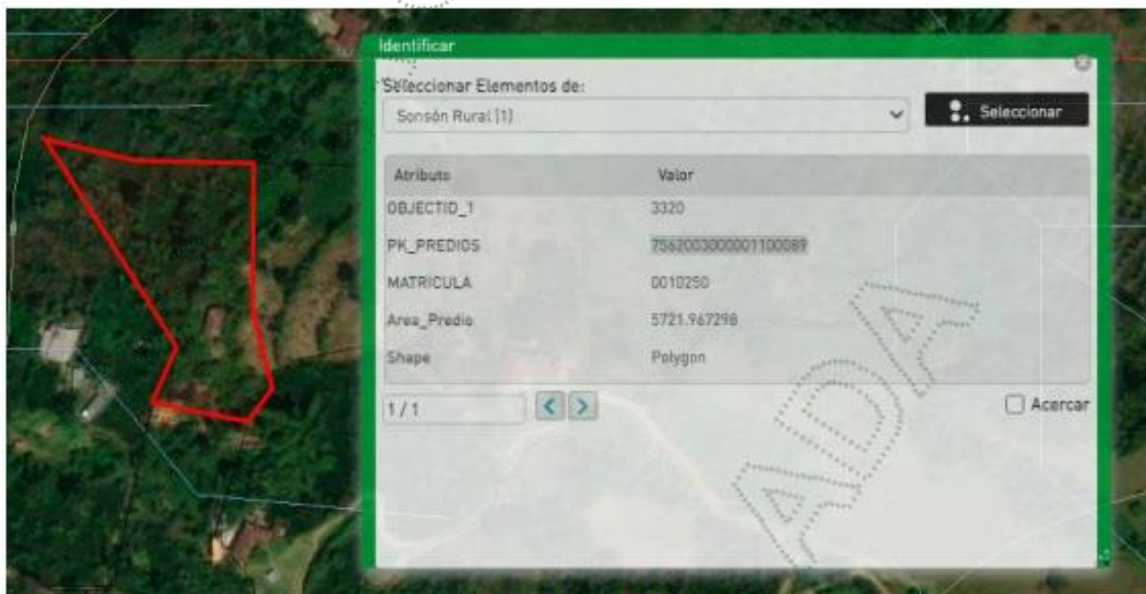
Identificar

Seleccionar Elementos de:

Sonsón Rural [1]

Seleccionar

| Atributo | Valor |
|---|---|
| OBJECTID_1 | 3320 |
| PK_PREDIOS | 7562003000001100089 |
| MATRICULA | 0010250 |
| Area_Predio | 5721.967298 |
| Shape | Polygon |

1 / 1

Acercar

ADA